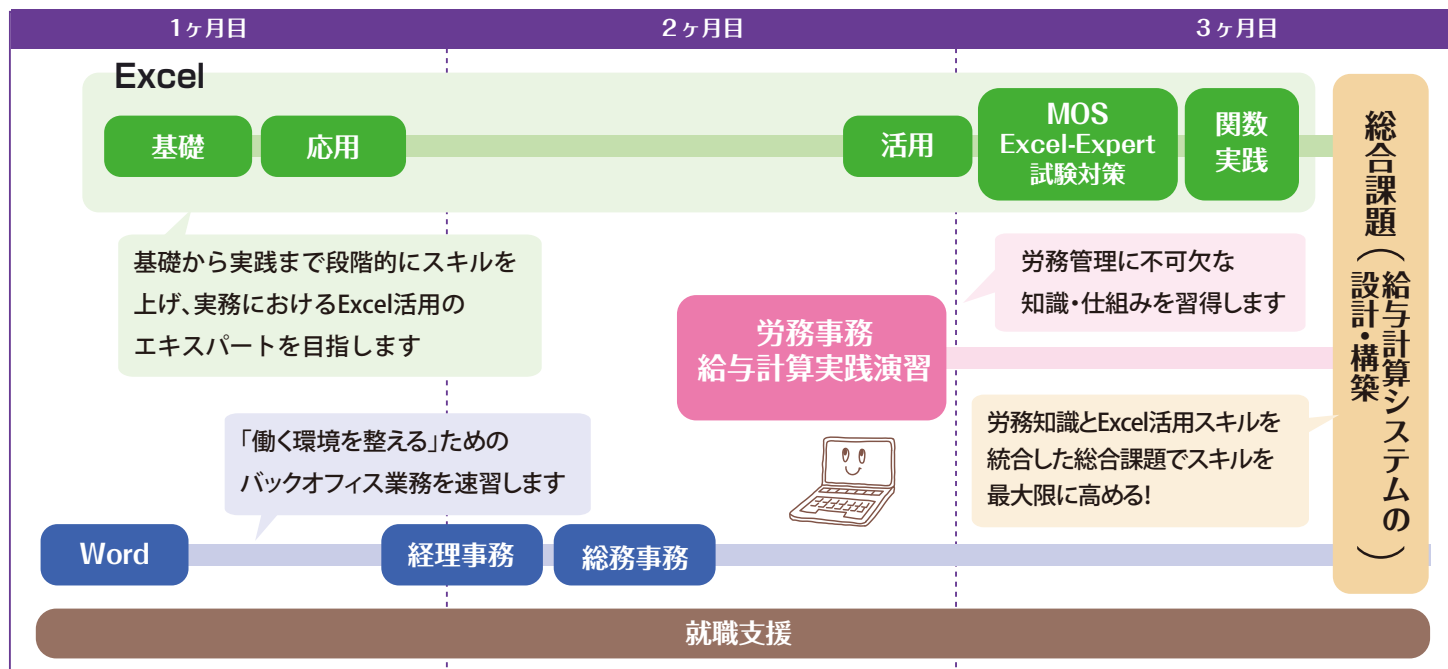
1ヶ月目

2ヶ月目

3ヶ月目

Excel

基礎

応用

活用

MOS Excel-Expert 試験対策

関数実践

総合課題（給与計算システムの設計・構築）

基礎から実践まで段階的にスキルを上げ、実務におけるExcel活用のエキスパートを目指します

労務管理に不可欠な知識・仕組みを習得します

労務事務 給与計算実践演習

労務知識とExcel活用スキルを統合した総合課題でスキルを最大限に高める!

「働く環境を整える」ためのバックオフィス業務を速習します

Word

経理事務

総務事務

就職支援